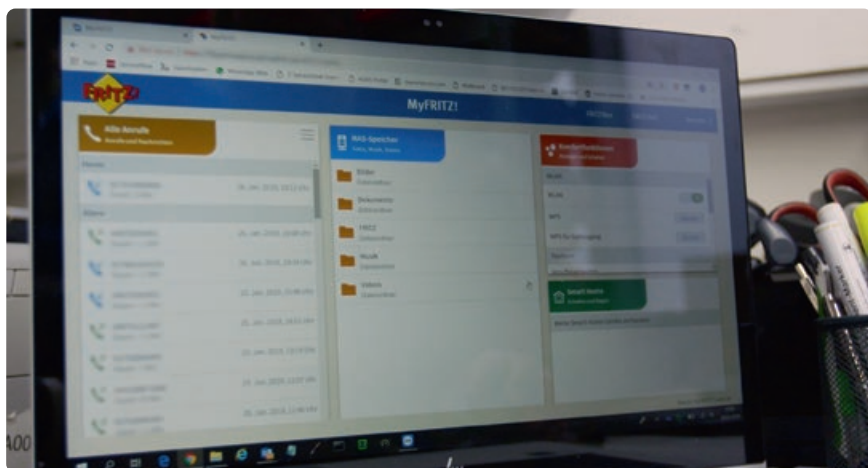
FRITZ!

MyFRITZ!

Alle Anrufe
Anrufe und Nachrichten

Heute

26. Jan. 2019, 12:12 Uhr

Ältere

26. Jan. 2019, 10:49 Uhr

26. Jan. 2019, 10:33 Uhr

25. Jan. 2019, 15:46 Uhr

25. Jan. 2019, 14:51 Uhr

25. Jan. 2019, 13:19 Uhr

24. Jan. 2019, 13:07 Uhr

24. Jan. 2019, 11:16 Uhr

NAS-Speicher
Fotos, Musik, Videos

Bilder
Dokumente
FRITZ
Musik
Videos

Heimnetzfreigaben

WLAN

WLAN

WPS

Smart Home
Geräte und Gruppen